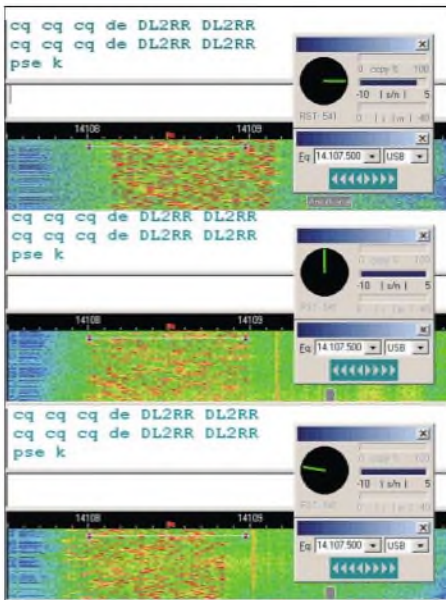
cq cq cq de DL2RR DL2RR
cq cq cq de DL2RR DL2RR
pse k

0 copy % 100
-10 | s/n | 5
RST: 541
0 | t/m | 40

14108
14109

Fq 14.107.500 USB

cq cq cq de DL2RR DL2RR
cq cq cq de DL2RR DL2RR
pse k

0 copy % 100
-10 | s/n | 5
RST: 541
0 | t/m | 40

14108
14109

Fq 14.107.500 USB

cq cq cq de DL2RR DL2RR
cq cq cq de DL2RR DL2RR
pse k

0 copy % 100
-10 | s/n | 5
RST: 541
0 | t/m | 40

14108
14109

Fq 14.107.500 USB